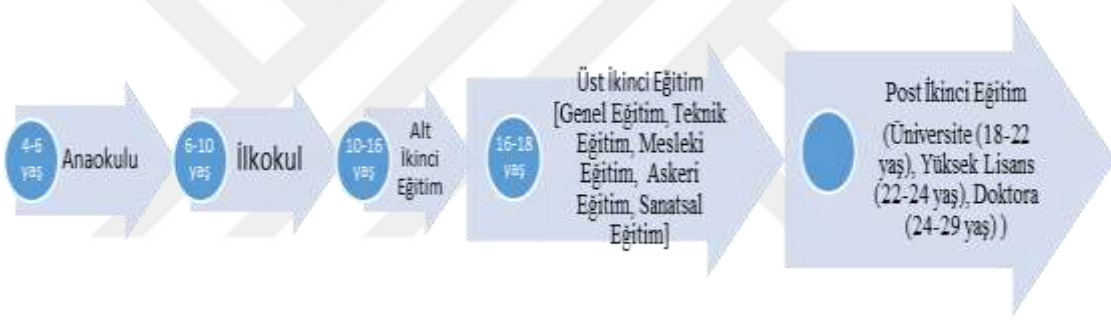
4-6 yaş Anaokulu

6-10 yaş İlkokul

10-16 yaş Alt İkinci Eğitim

16-18 yaş Üst İkinci Eğitim [Genel Eğitim, Teknik Eğitim, Mesleki Eğitim, Askeri Eğitim, Sanatsal Eğitim]

Post İkinci Eğitim (Üniversite (18-22 yaş), Yüksek Lisans (22-24 yaş), Doktora (24-29 yaş))